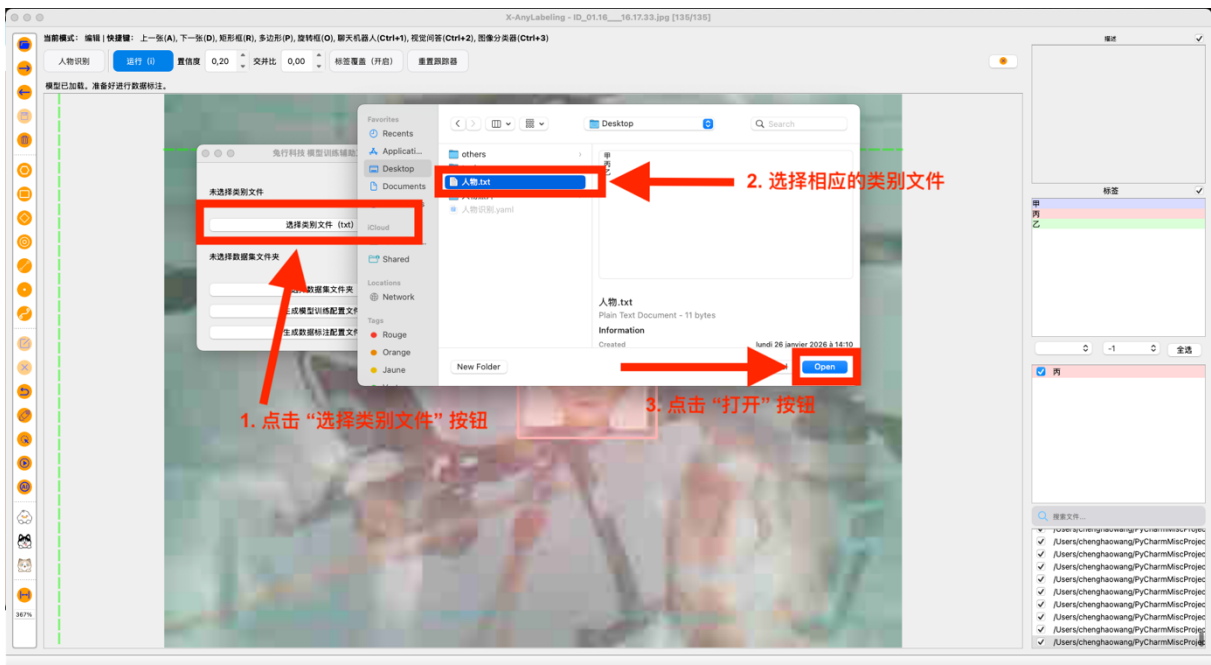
X-AnyLabeling - ID_01.16___16.17.33.jpg [135/135]

当前模式：编辑 | 快捷键：上一张(A), 下一张(D), 矩形框(R), 多边形(P), 旋转框(O), 聊天机器人(Ctrl+1), 视觉问答(Ctrl+2), 图像分类器(Ctrl+3)

人物识别 运行 (i) 置信度 0,20 交并比 0,00 标签覆盖（开启） 重置跟踪器

模型已加载。准备好进行数据标注。

367%

兔行科技 模型训练辅助

未选择类别文件

选择类别文件（txt）

未选择数据集文件夹

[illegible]数据集文件夹

生成模型训练配置文件

生成数据标注配置文件

Favorites
Recents
Applicati...
Desktop
Documents
iCloud
Shared
Locations
Network
Tags
Rouge
Orange
Jaune

Desktop
Search

others
人物.txt
人物识别
人物识别.yaml

甲
丙
乙

人物.txt
Plain Text Document - 11 bytes
Information
Created lundi 26 janvier 2026 à 14:10

New Folder
Open

2. 选择相应的类别文件

1. 点击 “选择类别文件” 按钮

3. 点击 “打开” 按钮

描述

标签
甲
丙
乙

-1 全选

丙

搜索文件...

/Users/chenghaowang/PyCharmMiscProjec
/Users/chenghaowang/PyCharmMiscProjec
/Users/chenghaowang/PyCharmMiscProjec
/Users/chenghaowang/PyCharmMiscProjec
/Users/chenghaowang/PyCharmMiscProjec
/Users/chenghaowang/PyCharmMiscProjec
/Users/chenghaowang/PyCharmMiscProjec
/Users/chenghaowang/PyCharmMiscProjec
/Users/chenghaowang/PyCharmMiscProjec
/Users/chenghaowang/PyCharmMiscProjec